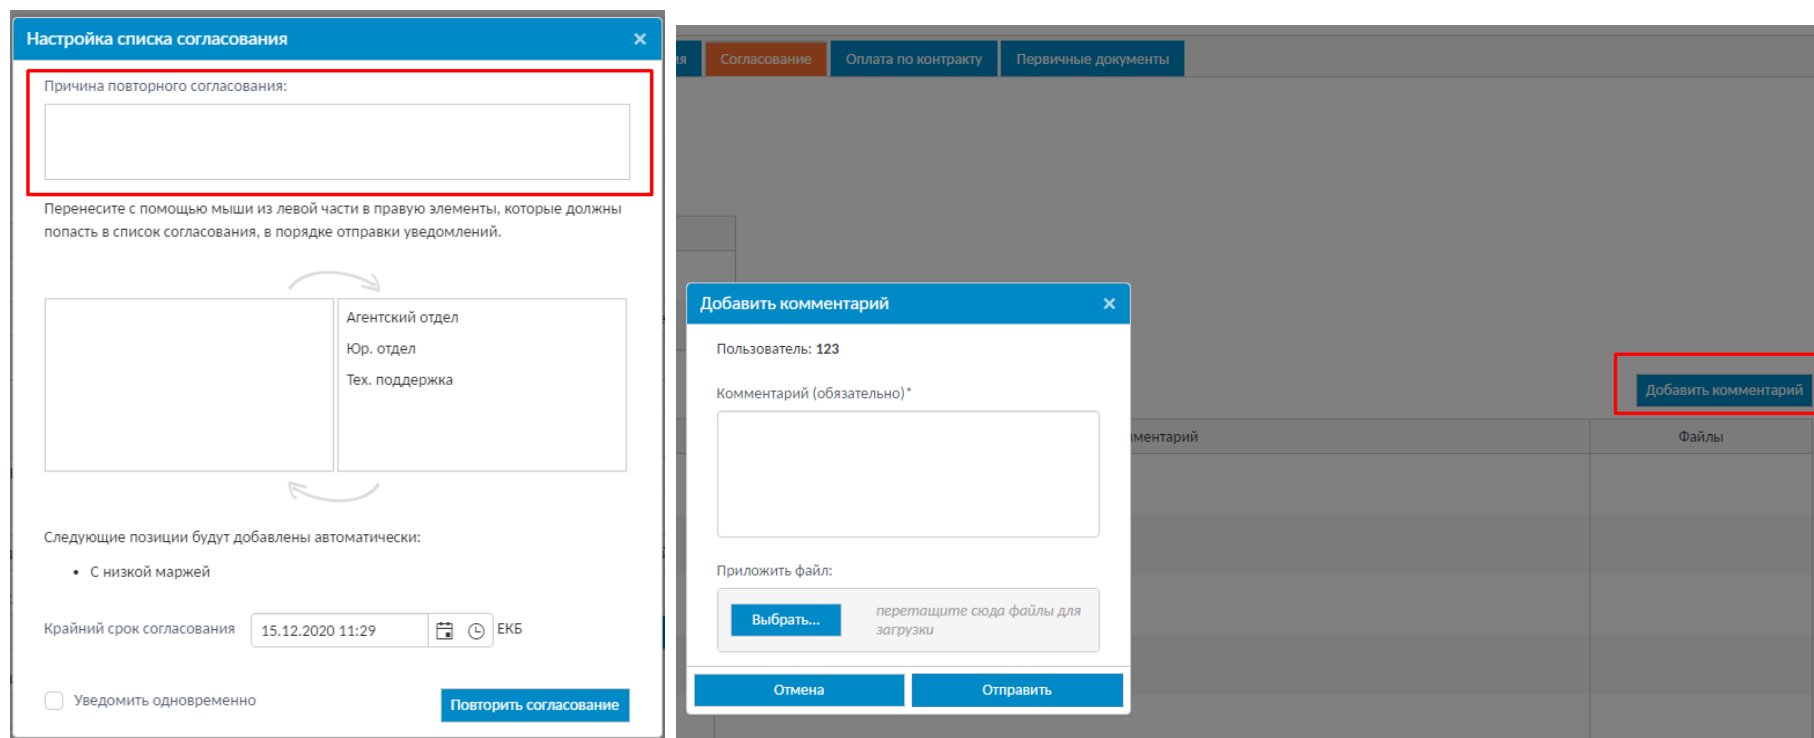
Настройка списка согласования ×

Причина повторного согласования:

Перенесите с помощью мыши из левой части в правую элементы, которые должны попасть в список согласования, в порядке отправки уведомлений.

Агентский отдел
Юр. отдел
Тех. поддержка

Следующие позиции будут добавлены автоматически:

• С низкой маржей

Крайний срок согласования 15.12.2020 11:29 ЕКБ

Уведомить одновременно

Повторить согласование

ия Согласование Оплата по контракту Первичные документы

Добавить комментарий

ментарий Файлы

Добавить комментарий ×

Пользователь: 123

Комментарий (обязательно)*

Приложить файл:

Выбрать... перетащите сюда файлы для загрузки

Отмена Отправить